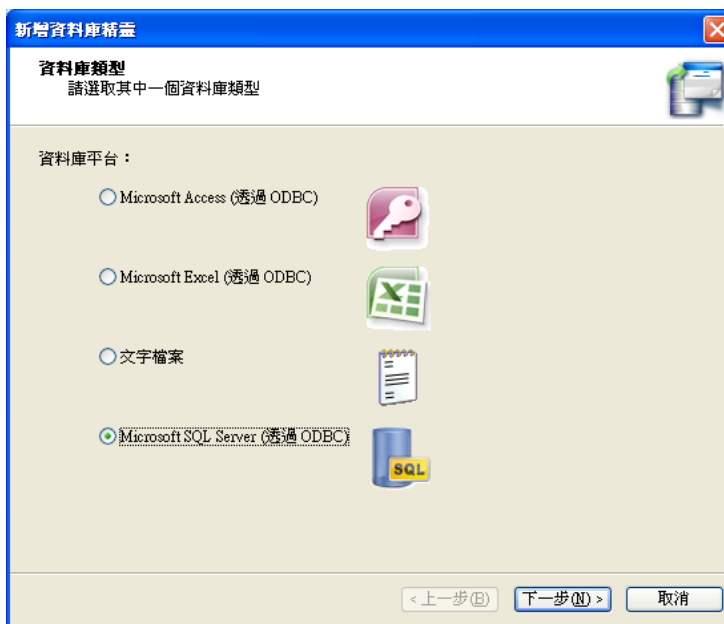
新增資料庫精靈

資料庫類型
請選取其中一個資料庫類型

資料庫平台：

Microsoft Access (透過 ODBC)

Microsoft Excel (透過 ODBC)

文字檔案

Microsoft SQL Server (透過 ODBC)

SQL

< 上一步(B)
下一步(N) >
取消